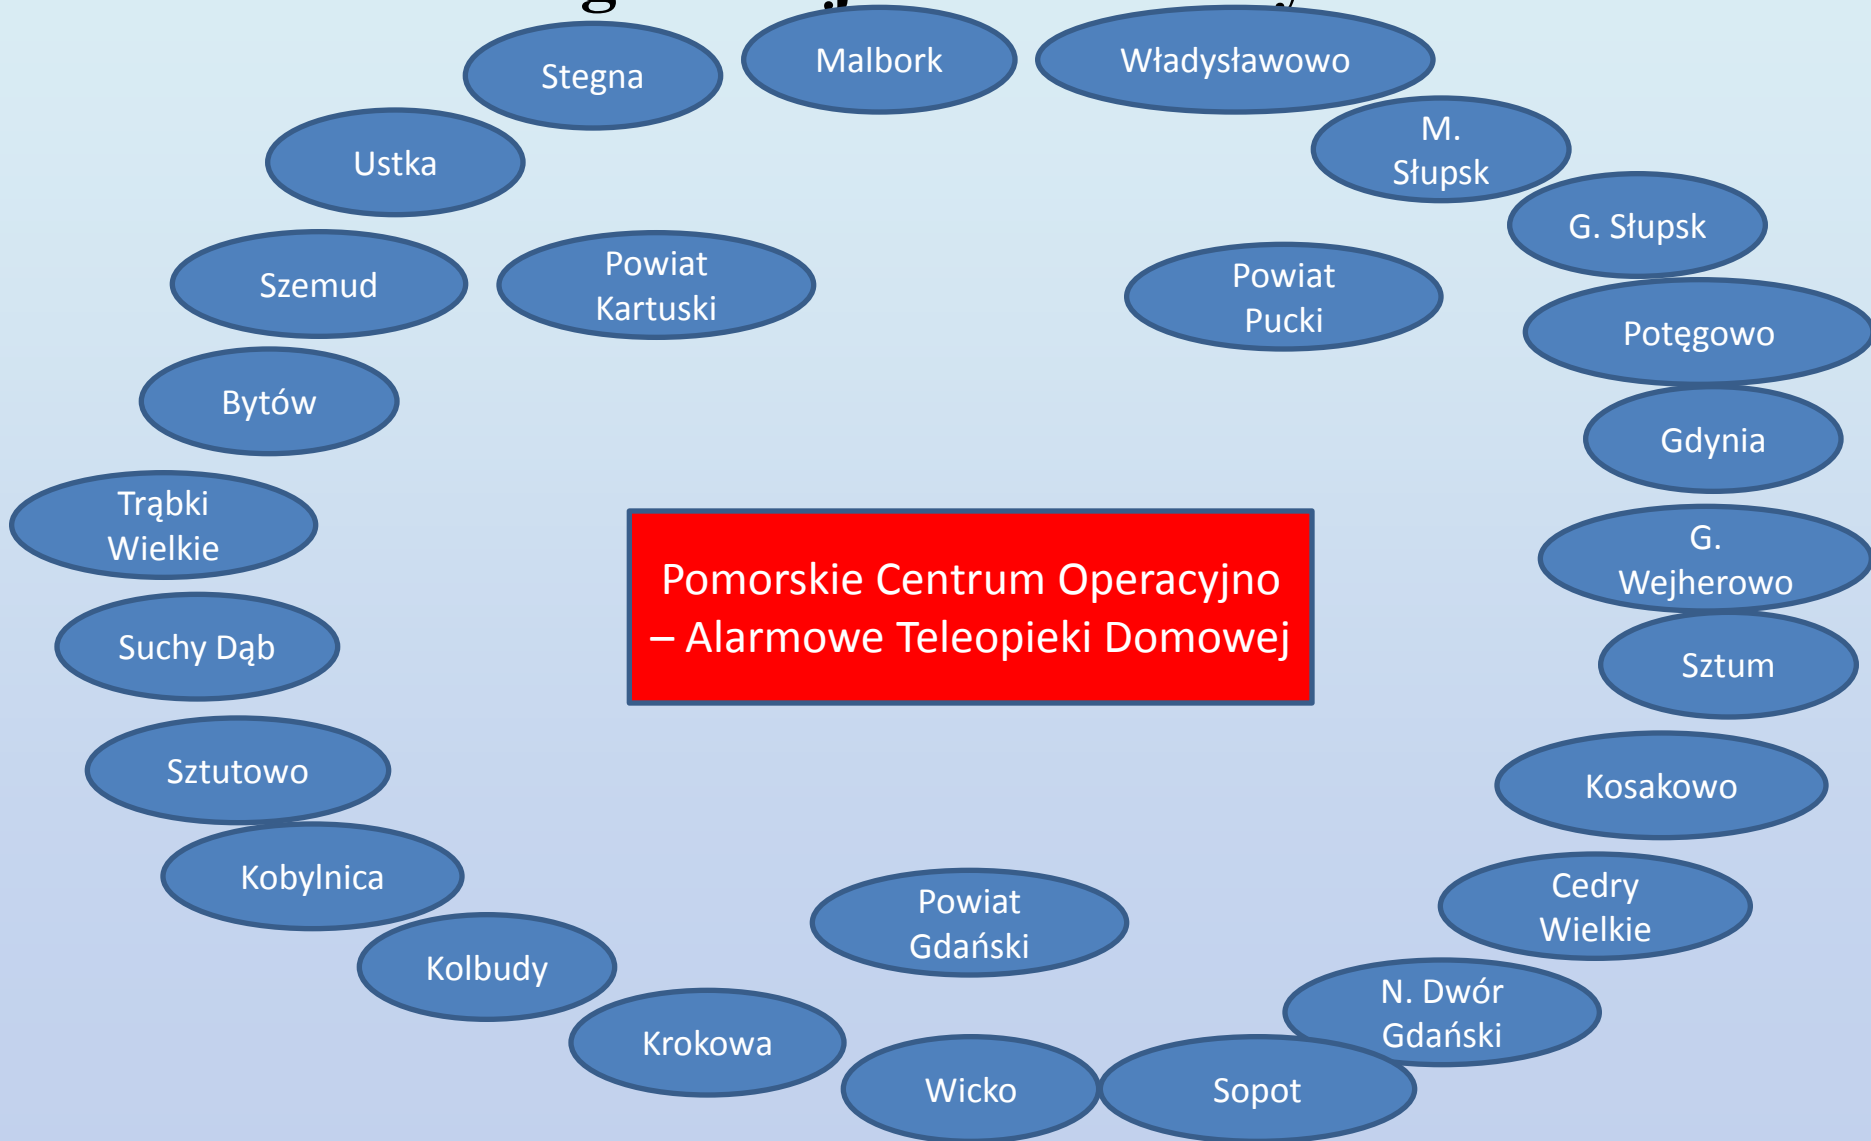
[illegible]

Stegna

Malbork

Władysławowo

Ustka

M. Słupsk

G. Słupsk

Szemud

Powiat Kartuski

Powiat Pucki

Potęgowo

Bytów

Gdynia

Trąbki Wielkie

Pomorskie Centrum Operacyjno – Alarmowe Teleopieki Domowej

G. Wejherowo

Suchy Dąb

Sztum

Sztutowo

Kosakowo

Kobylnica

Cedry Wielkie

Powiat Gdański

Kolbudy

N. Dwór Gdański

Krokowa

Wicko

Sopot